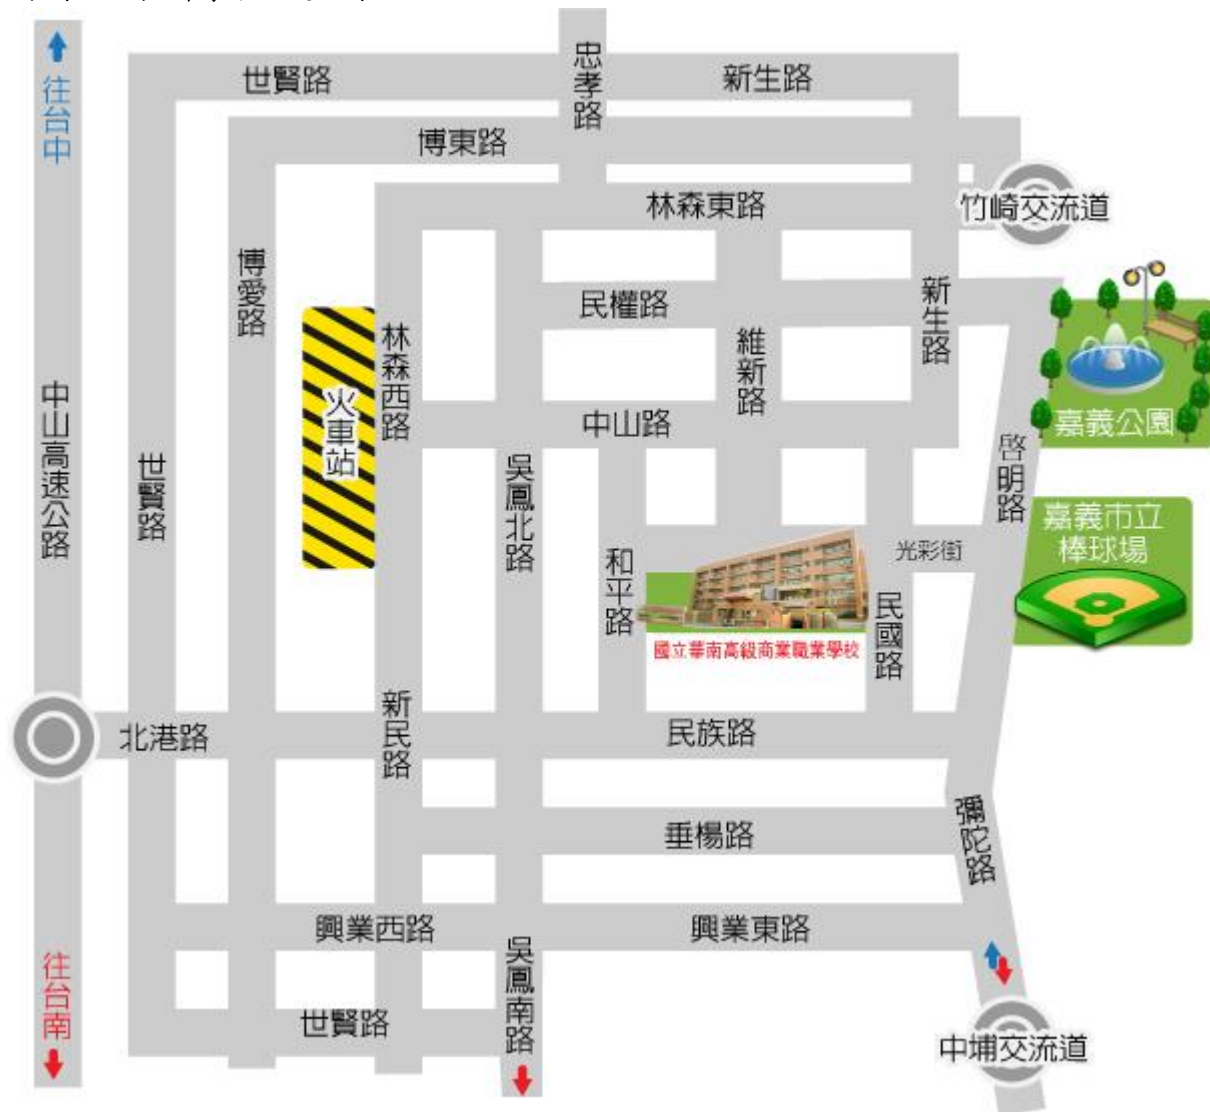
往台中

世賢路

忠孝路

新生路

博東路

竹崎交流道

林森東路

博愛路

民權路

新生路

林森西路

維新路

嘉義公園

火車站

中山路

中山高速公路

世賢路

吳鳳北路

啓明路

嘉義市立棒球場

光彩街

和平路

民國路

國立華南高級商業職業學校

北港路

新民路

民族路

彌陀路

垂楊路

興業西路

興業東路

吳鳳南路

往台南

世賢路

中埔交流道